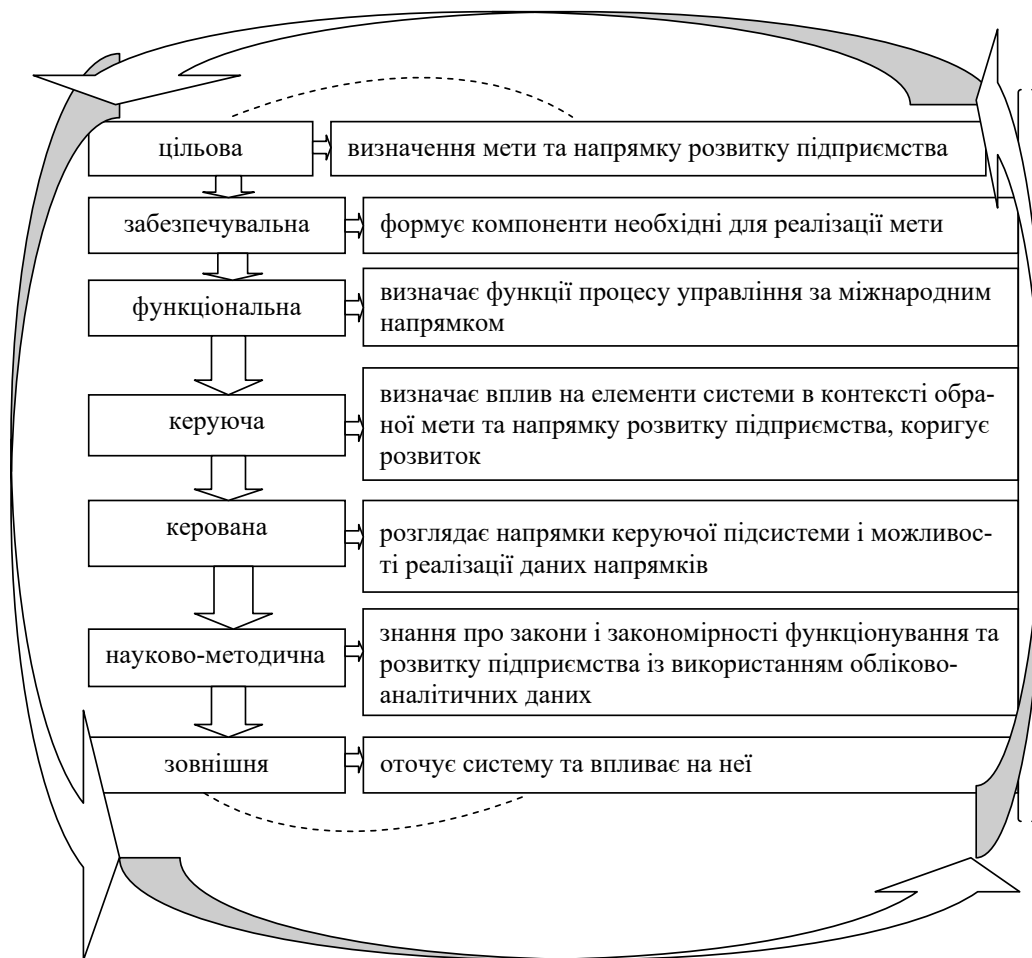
цільова

визначення мети та напрямку розвитку підприємства

забезпечувальна

формує компоненти необхідні для реалізації мети

функціональна

визначає функції процесу управління за міжнародним напрямком

керуюча

визначає вплив на елементи системи в контексті обраної мети та напрямку розвитку підприємства, коригує розвиток

керована

розглядає напрямки керуючої підсистеми і можливості реалізації даних напрямків

науково-методична

знання про закони і закономірності функціонування та розвитку підприємства із використанням обліково-аналітичних даних

зовнішня

оточує систему та впливає на неї